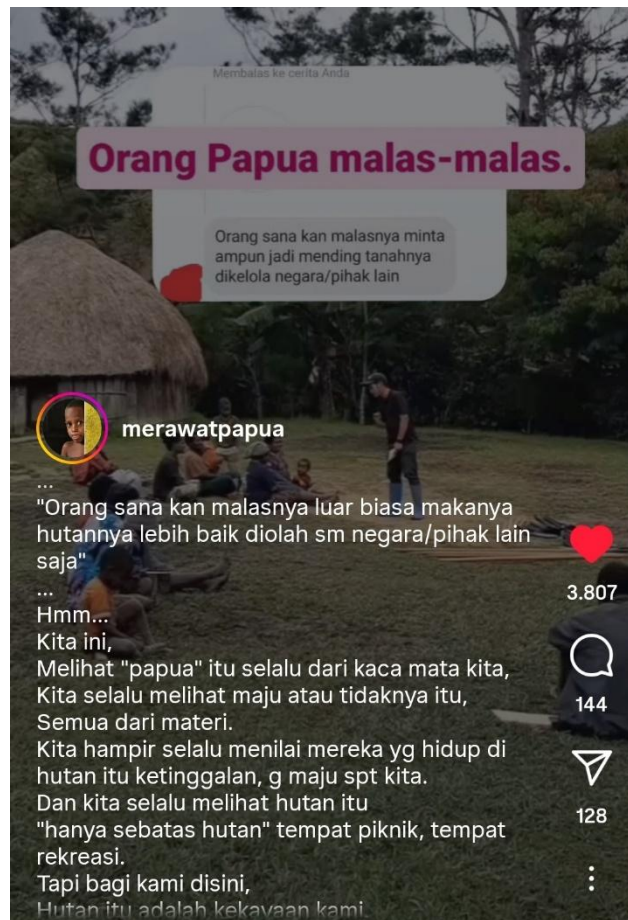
Membalas ke cerita Anda

Orang Papua malas-malas.

Orang sana kan malasnya minta ampun jadi mending tanahnya dikelola negara/pihak lain

merawatpapua

...
"Orang sana kan malasnya luar biasa makanya hutannya lebih baik diolah sm negara/pihak lain saja"
...
Hmm...
Kita ini,
Melihat "papua" itu selalu dari kaca mata kita,
Kita selalu melihat maju atau tidaknya itu,
Semua dari materi.
Kita hampir selalu menilai mereka yg hidup di hutan itu ketinggalan, g maju spt kita.
Dan kita selalu melihat hutan itu "hanya sebatas hutan" tempat piknik, tempat rekreasi.
Tapi bagi kami disini,
Hutan itu adalah kekayaan kami

3.807

144

128